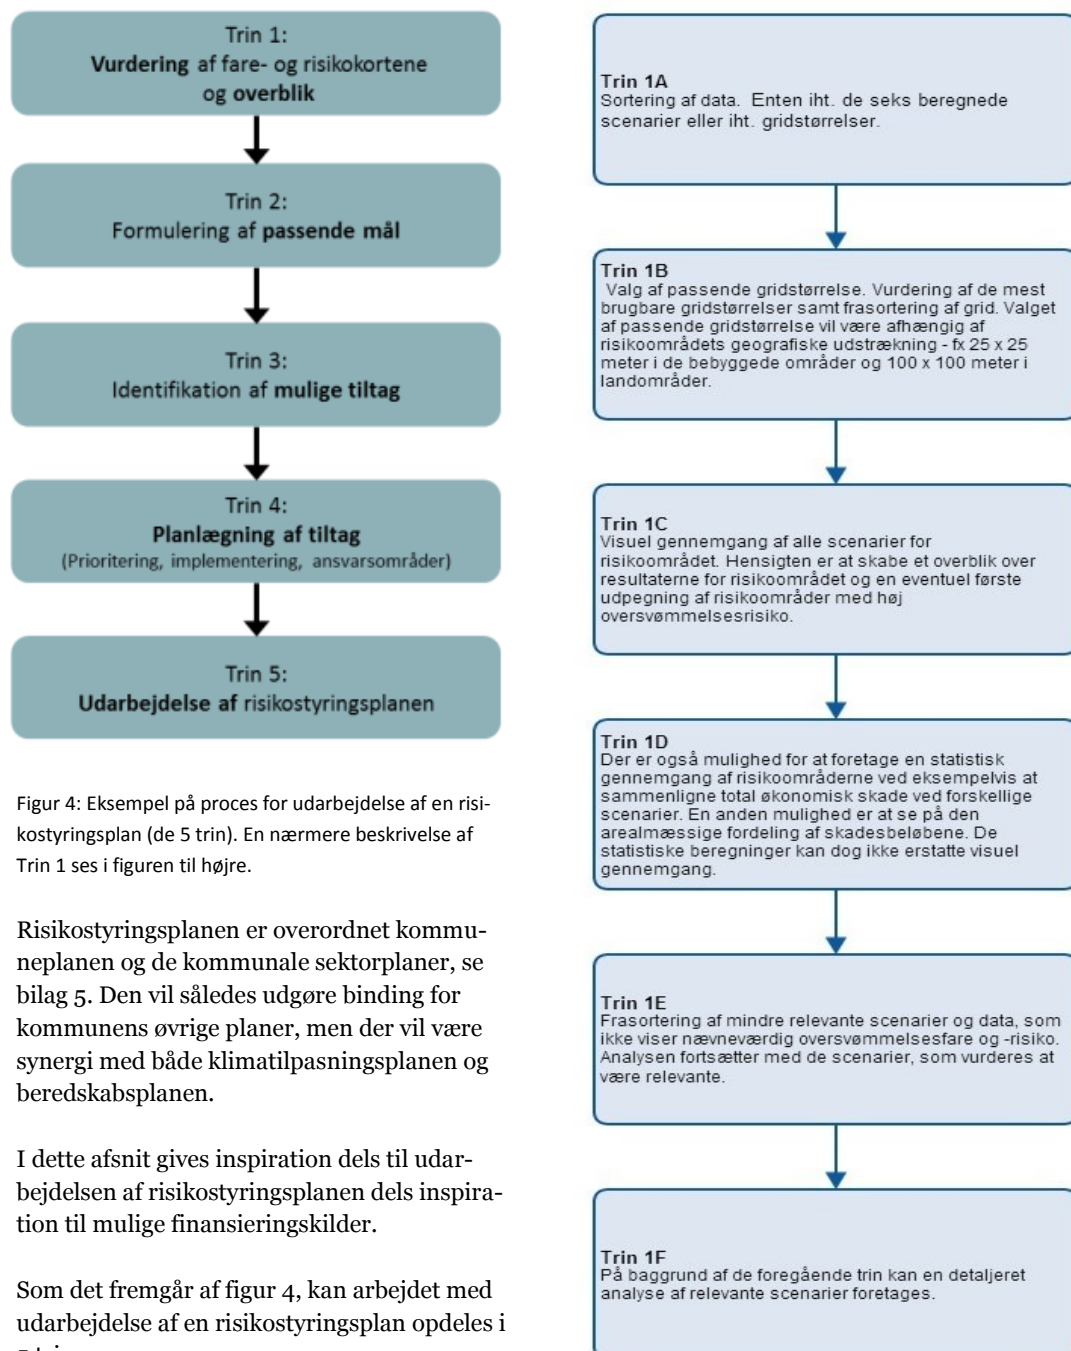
Trin 1:
Vurdering af fare- og risikokortene og overblik

Trin 2:
Formulering af passende mål

Trin 3:
Identifikation af mulige tiltag

Trin 4:
Planlægning af tiltag
(Prioritering, implementering, ansvarsområder)

Trin 5:
Udarbejdelse af risikostyringsplanen

Figur 4: Eksempel på proces for udarbejdelse af en risikostyringsplan (de 5 trin). En nærmere beskrivelse af Trin 1 ses i figuren til højre.

Risikostyringsplanen er overordnet kommuneplanen og de kommunale sektorplaner, se bilag 5. Den vil således udgøre binding for kommunens øvrige planer, men der vil være synergi med både klimatilpasningsplanen og beredskabsplanen.

I dette afsnit gives inspiration dels til udarbejdelsen af risikostyringsplanen dels inspiration til mulige finansieringskilder.

Som det fremgår af figur 4, kan arbejdet med udarbejdelse af en risikostyringsplan opdeles i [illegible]

Trin 1A
Sortering af data. Enten iht. de seks beregnede scenarier eller iht. gridstørrelser.

Trin 1B
Valg af passende gridstørrelse. Vurdering af de mest brugbare gridstørrelser samt frasortering af grid. Valget af passende gridstørrelse vil være afhængig af risikoområdets geografiske udstrækning - fx 25 x 25 meter i de bebyggede områder og 100 x 100 meter i landområder.

Trin 1C
Visuel gennemgang af alle scenarier for risikoområdet. Hensigten er at skabe et overblik over resultaterne for risikoområdet og en eventuel første udpegning af risikoområder med høj oversvømmelsesrisiko.

Trin 1D
Der er også mulighed for at foretage en statistisk gennemgang af risikoområderne ved eksempelvis at sammenligne total økonomisk skade ved forskellige scenarier. En anden mulighed er at se på den arealmæssige fordeling af skadesbeløbene. De statistiske beregninger kan dog ikke erstatte visuel gennemgang.

Trin 1E
Frasortering af mindre relevante scenarier og data, som ikke viser nævneværdig oversvømmelsesfare og -risiko. Analysen fortsætter med de scenarier, som vurderes at være relevante.

Trin 1F
På baggrund af de foregående trin kan en detaljeret analyse af relevante scenarier foretages.